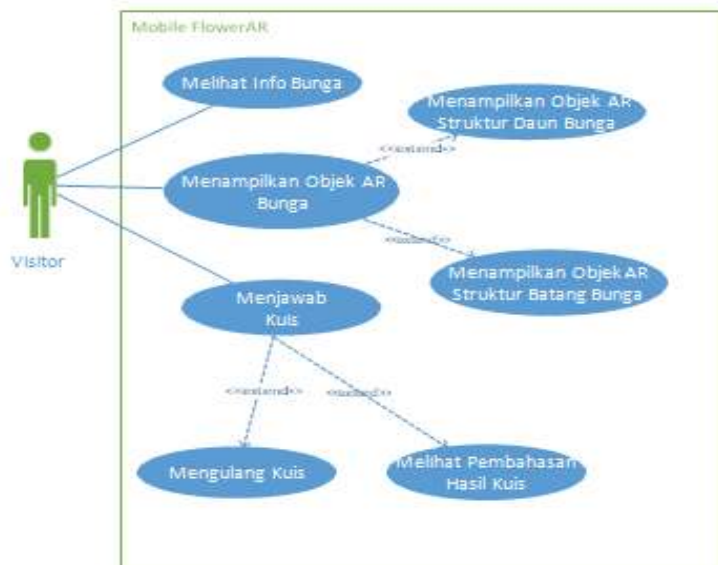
Mobile FlowerAR

Melihat Info Bunga

Menampilkan Objek AR Struktur Daun Bunga

<<extend>>

Menampilkan Objek AR Bunga

<<extend>>

Menampilkan Objek AR Struktur Batang Bunga

Visitor

Menjawab Kuis

<<extend>>

<<extend>>

Mengulang Kuis

Melihat Pembahasan Hasil Kuis